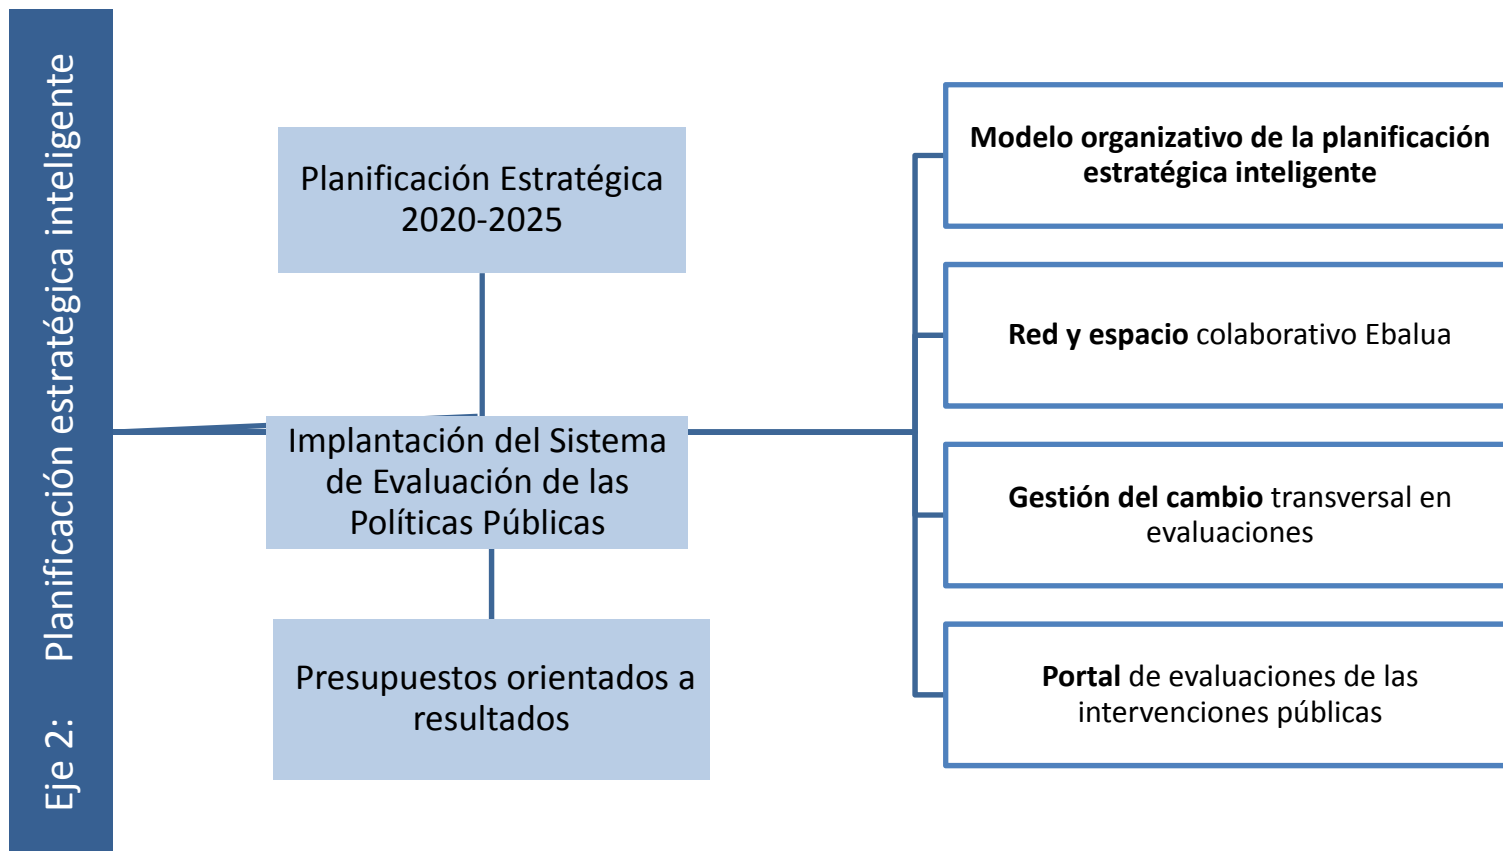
Eje 2: Planificación estratégica inteligente

Planificación Estratégica 2020-2025

Implantación del Sistema de Evaluación de las Políticas Públicas

Presupuestos orientados a resultados

Modelo organizativo de la planificación estratégica inteligente

Red y espacio colaborativo Ebalua

Gestión del cambio transversal en evaluaciones

Portal de evaluaciones de las intervenciones públicas